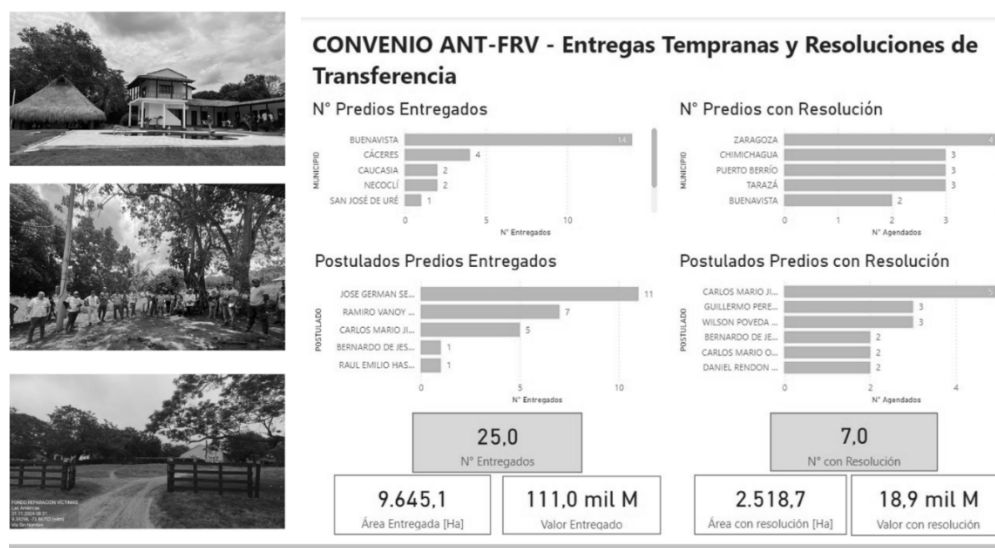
CONVENIO ANT-FRV - Entregas Tempranas y Resoluciones de Transferencia

N° Predios Entregados

MUNICIPIO

BUENAVISTA 14
CÁCERES 4
CAUCASIA 2
NECOCLÍ 2
SAN JOSÉ DE URÉ 1

0 5 10
N° Entregados

N° Predios con Resolución

MUNICIPIO

ZARAGOZA 4
CHIMICHAGUA 3
PUERTO BERRÍO 3
TARAZÁ 3
BUENAVISTA 2

0 2 3
N° Agendados

Postulados Predios Entregados

POSTULADO

JOSE GERMAN SE... 11
RAMIRO VANOY ... 7
CARLOS MARIO JI... 5
BERNARDO DE JES... 1
RAUL EMILIO HAS... 1

0 5 10
N° Entregados

Postulados Predios con Resolución

POSTULADO

CARLOS MARIO JI... 5
GUILLERMO PERE... 3
WILSON POVEDA ... 3
BERNARDO DE JE... 2
CARLOS MARIO O... 2
DANIEL RENDON ... 2

0 2 4
N° Agendados

25,0
N° Entregados

7,0
N° con Resolución

9.645,1
Área Entregada [Ha]

111,0 mil M
Valor Entregado

2.518,7
Área con resolución [Ha]

18,9 mil M
Valor con resolución

FONDO REPARACION VICTIMAS
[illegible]